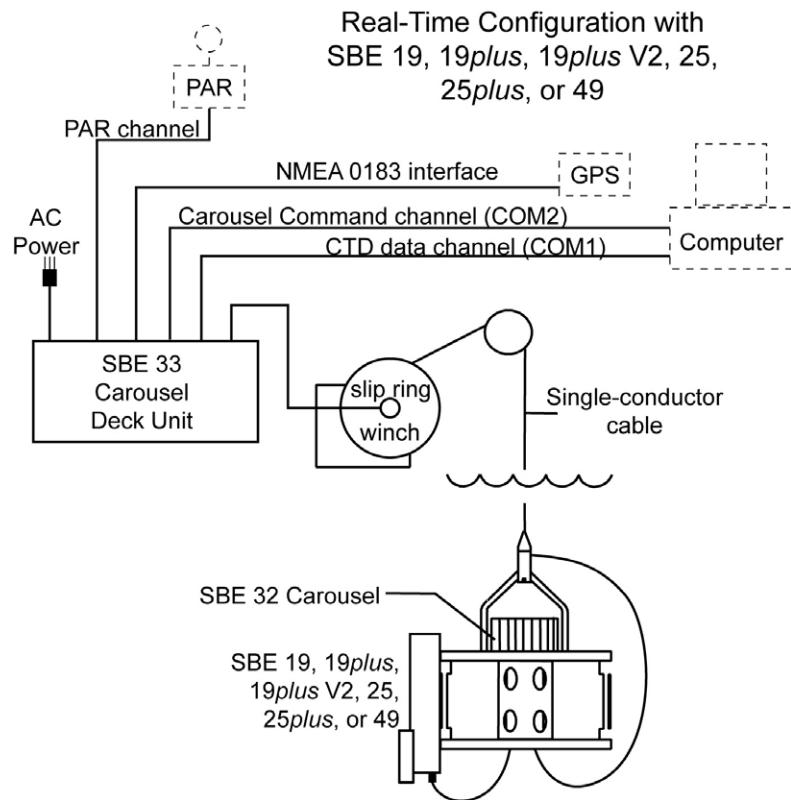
Real-Time Configuration with SBE 19, 19*plus*, 19*plus* V2, 25, 25*plus*, or 49

PAR

PAR channel

NMEA 0183 interface

GPS

AC Power

Carousel Command channel (COM2)

Computer

CTD data channel (COM1)

SBE 33 Carousel Deck Unit

slip ring

winch

Single-conductor cable

SBE 32 Carousel

SBE 19, 19*plus*, 19*plus* V2, 25, 25*plus*, or 49